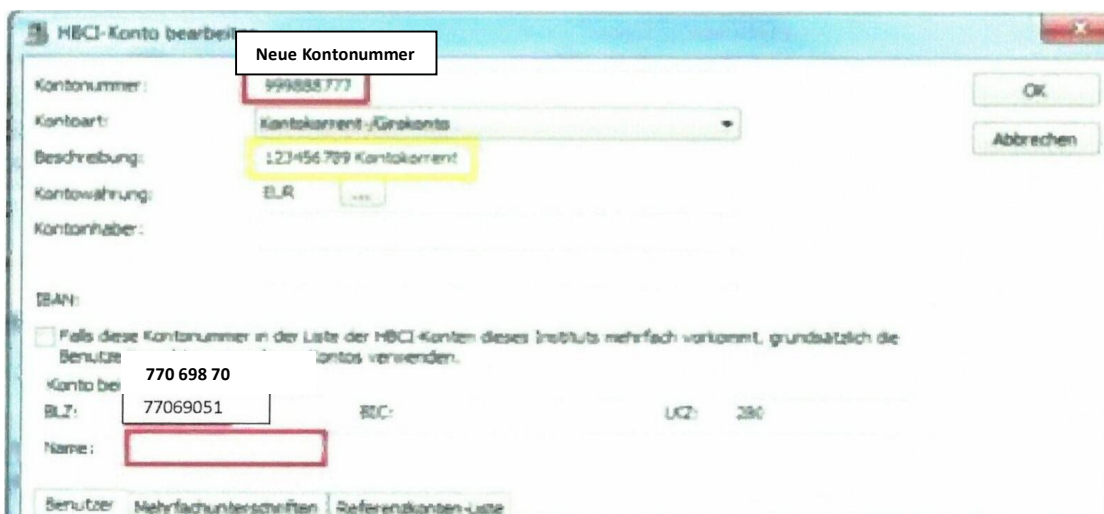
HBCI-Konto bearbeit

Neue Kontonummer

Kontonummer: 999888777

Kontoart: Kontokorrent-/Girokonto

Beschreibung: 123456789 Kontokorrent

Kontowährung: EUR ...

Kontoinhaber:

IBAN:

Falls diese Kontonummer in der Liste der HBCI-Konten dieses Instituts mehrfach vorkommt, grundsätzlich die Benutze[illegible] Kontos verwenden.

Konto bei

770 698 70

BLZ: 77069051

BIC:

LKZ: 280

Name:

Benutzer

Mehrfachunterschriften

Referenzkonten-Liste

OK

Abbrechen